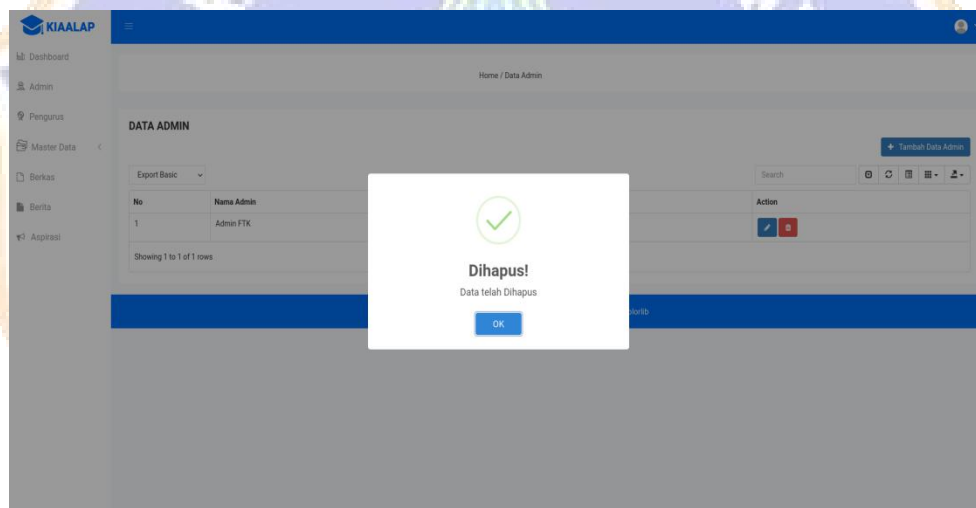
KIAALAP

Dashboard
Admin
Pengurus
Master Data
Berkas
Berita
Aspirasi

Home / Data Admin

DATA ADMIN

+ Tambah Data Admin

Export Basic

Search

| No | Nama Admin | Action |
|---|---|---|
| 1 | Admin FTK | |

Showing 1 to 1 of 1 rows

Dihapus!
Data telah Dihapus
OK

olorlib